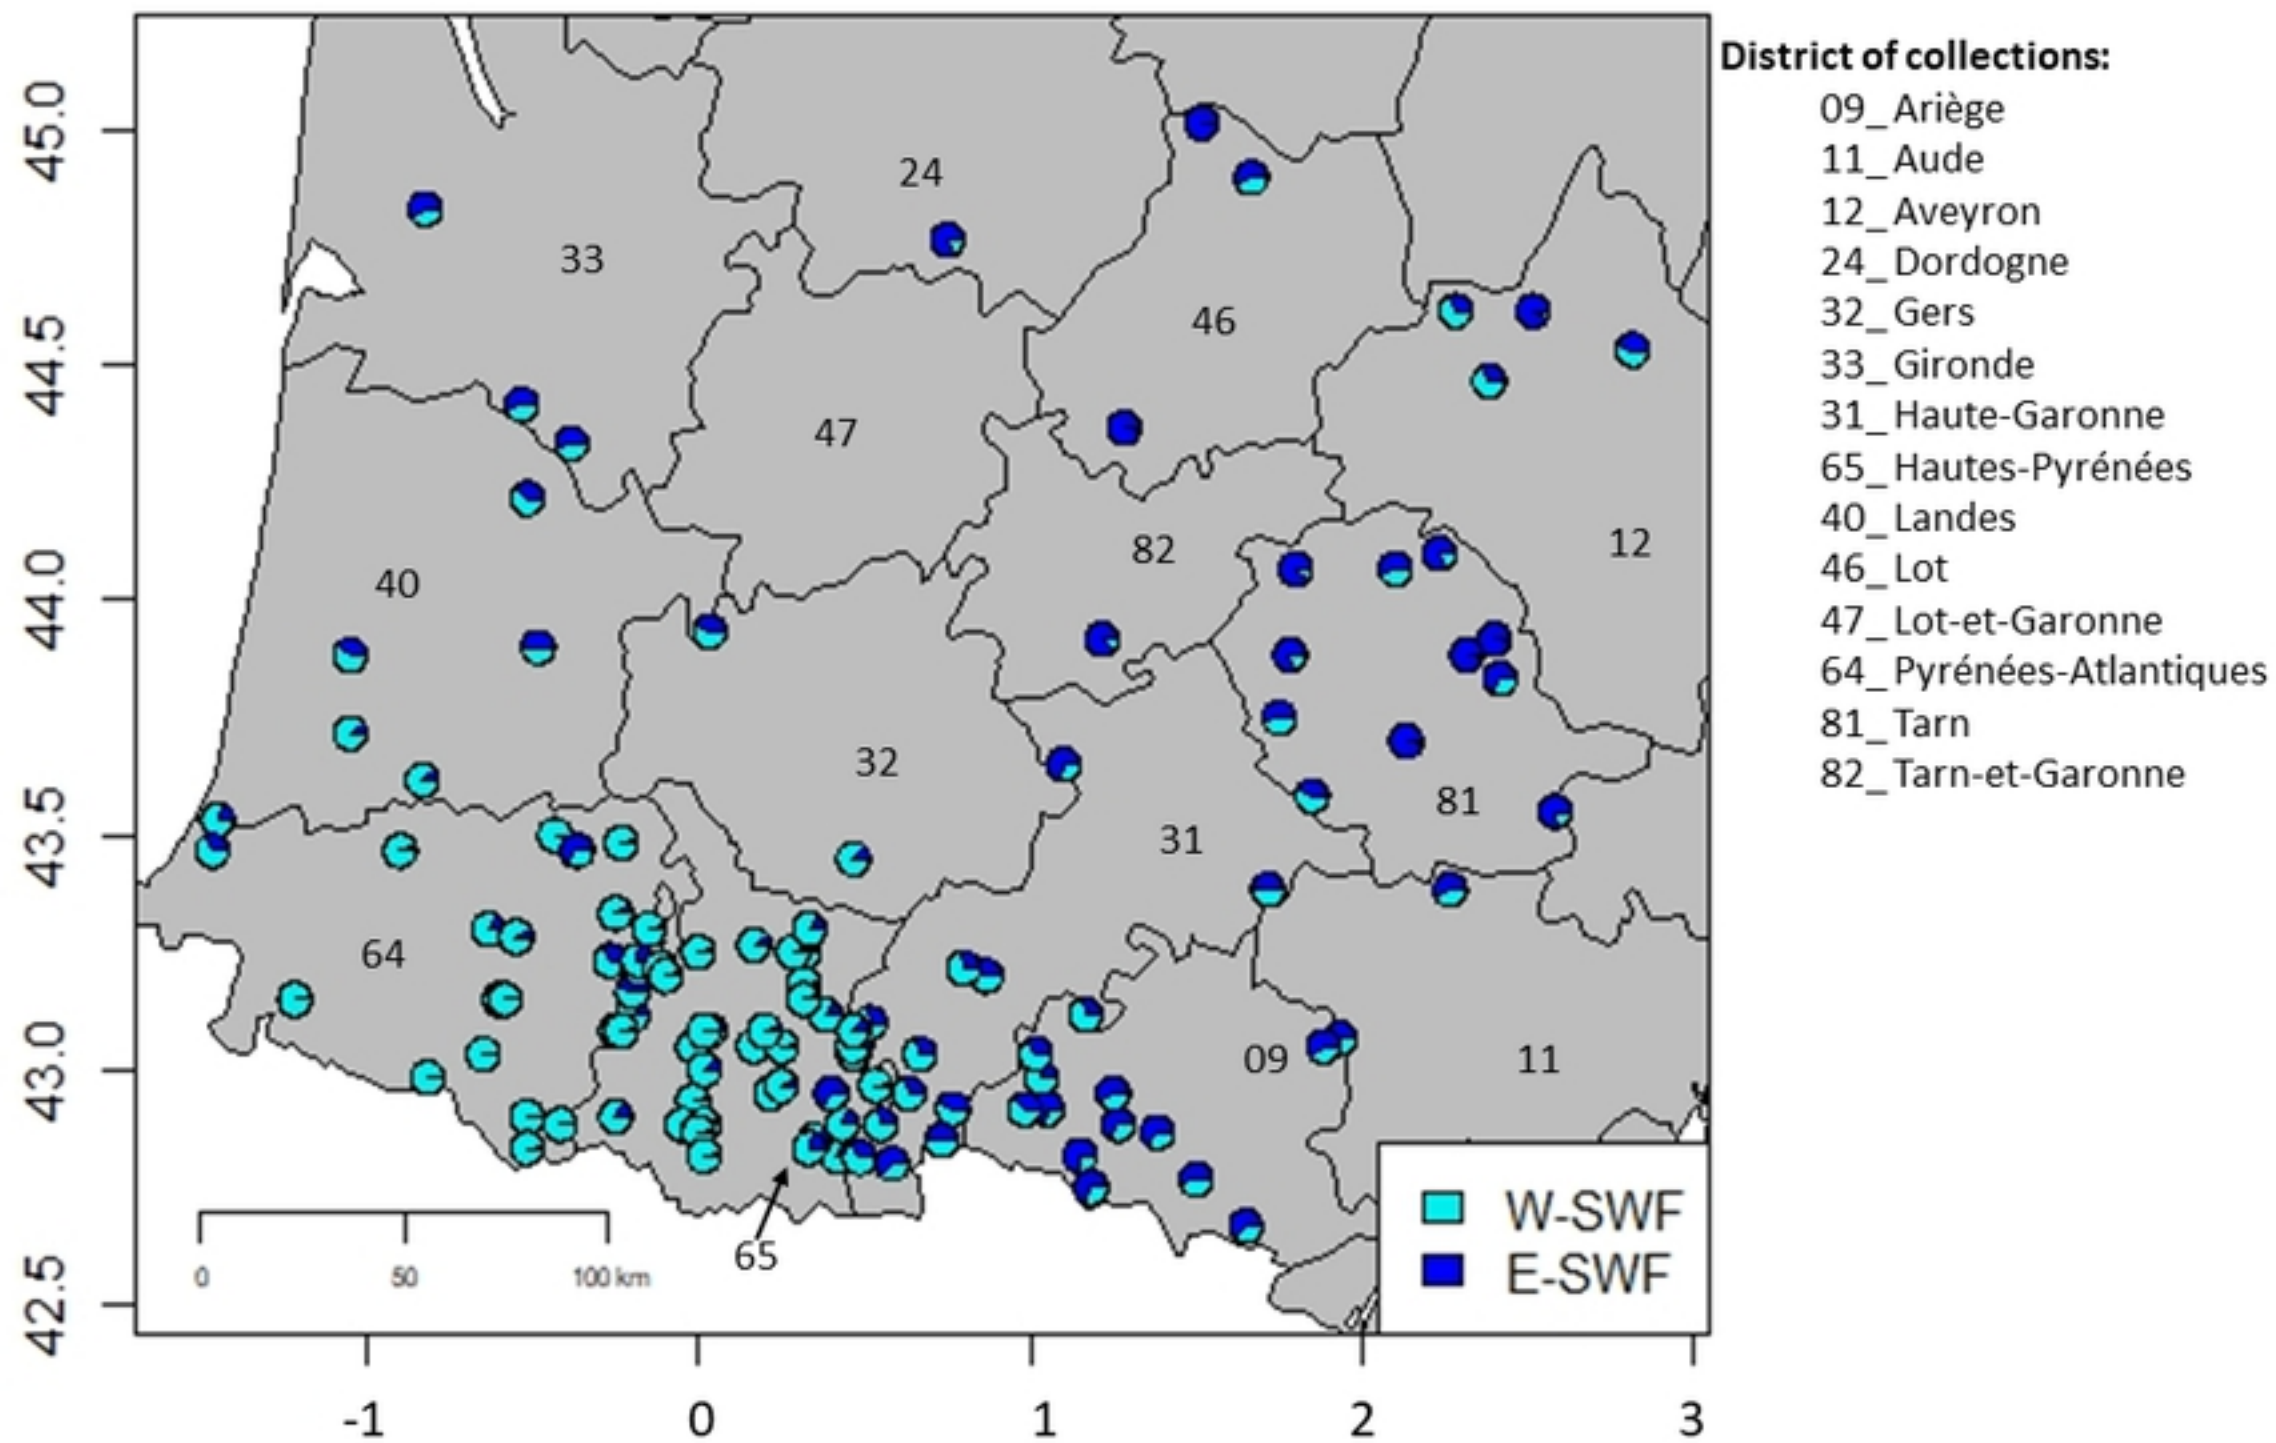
45.0
44.5
44.0
43.5
43.0
42.5

24
33
46
47
82
12
40
32
81
31
64
09
11
65

0 50 100 km

W-SWF
E-SWF

-1 0 1 2 3

District of collections:
09_Ariège
11_Aude
12_Aveyron
24_Dordogne
32_Gers
33_Gironde
31_Haute-Garonne
65_Hautes-Pyrénées
40_Landes
46_Lot
47_Lot-et-Garonne
64_Pyrénées-Atlantiques
81_Tarn
82_Tarn-et-Garonne